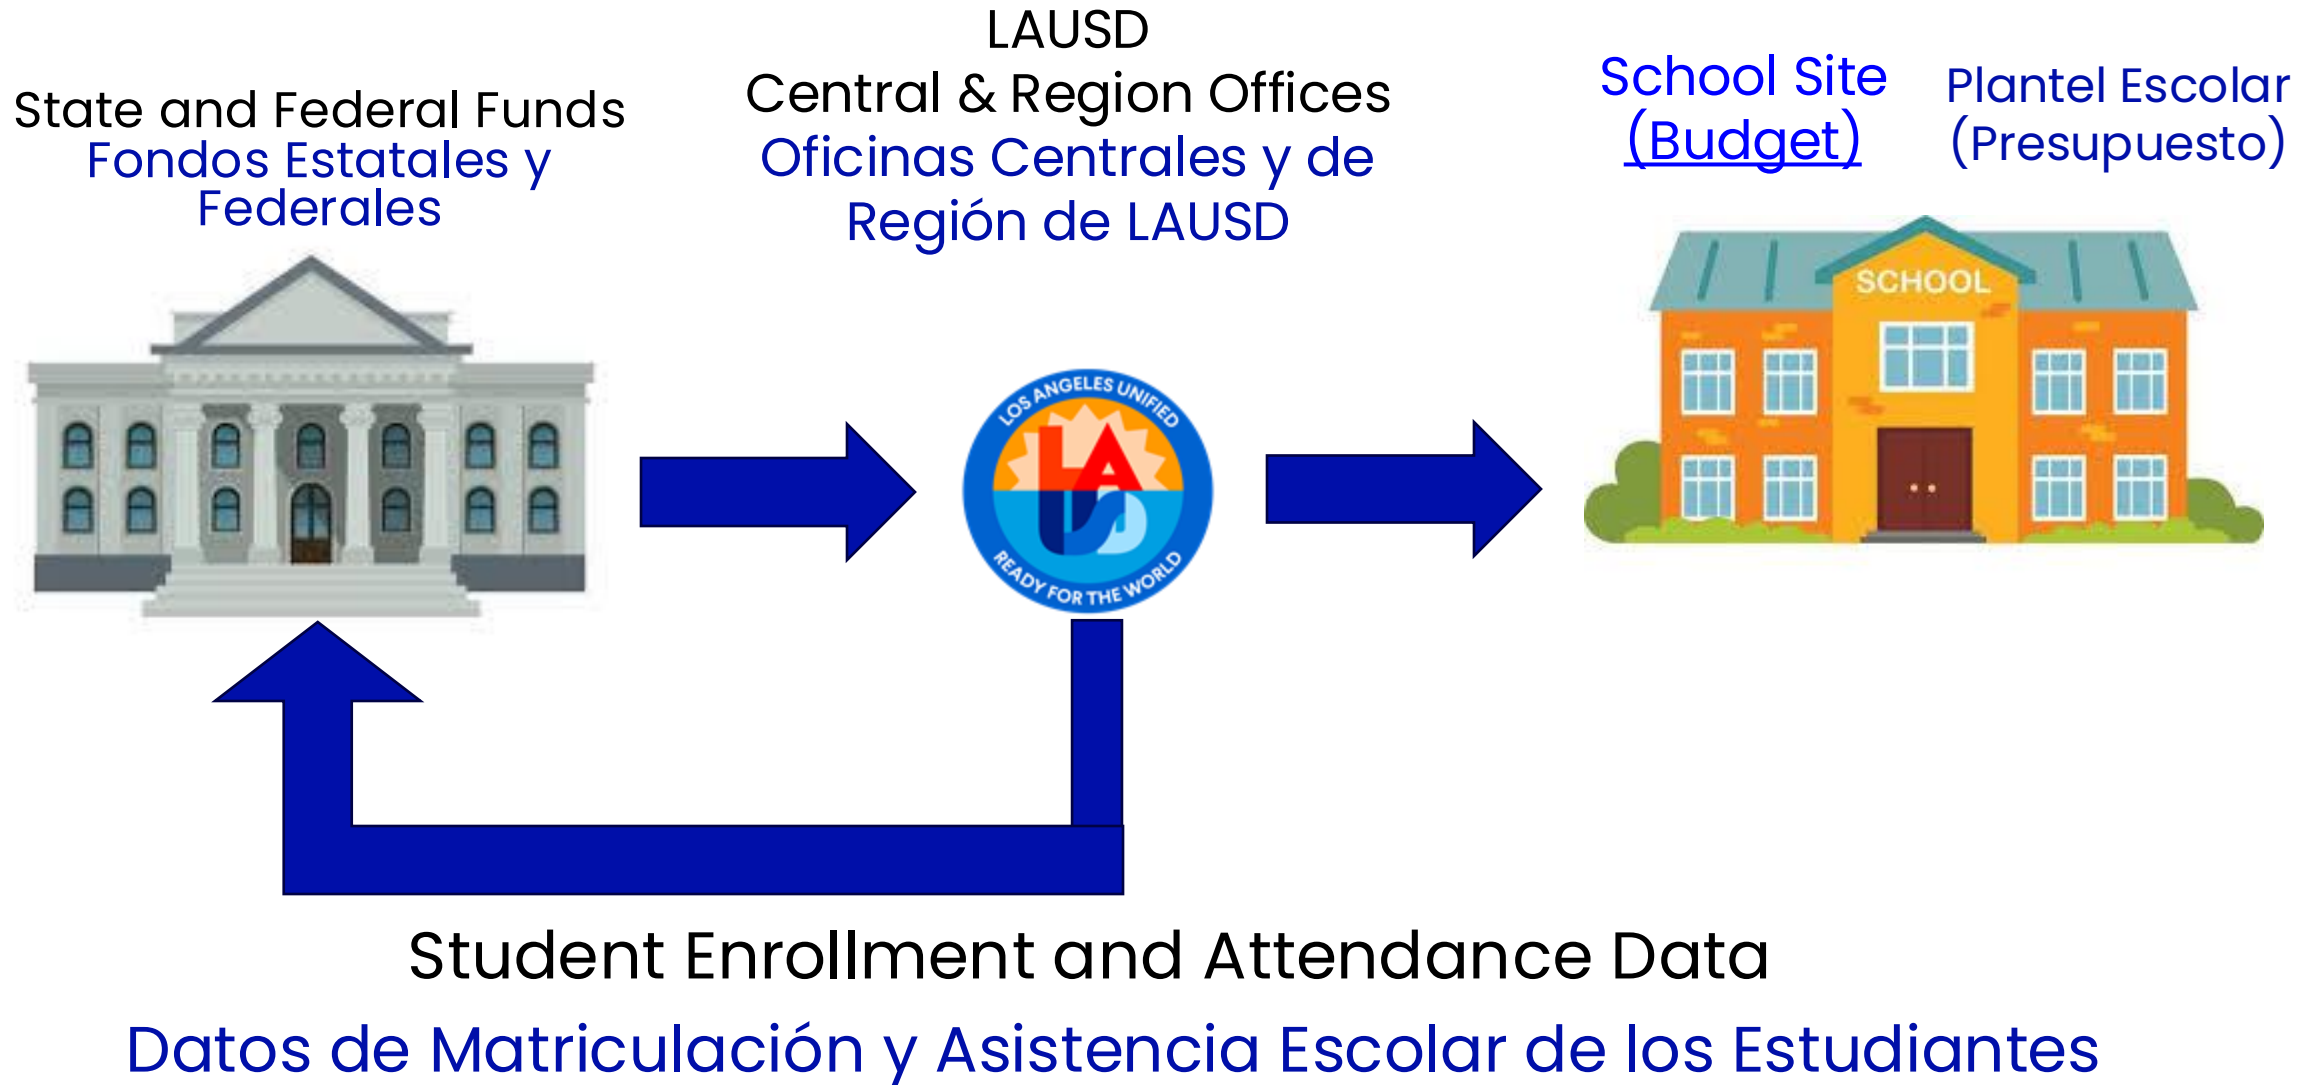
State and Federal Funds
Fondos Estatales y Federales

LAUSD
Central & Region Offices
Oficinas Centrales y de Región de LAUSD

School Site (Budget)

Plantel Escolar (Presupuesto)

LOS ANGELES UNIFIED
LA
US
READY FOR THE WORLD

SCHOOL

Student Enrollment and Attendance Data

Datos de Matriculación y Asistencia Escolar de los Estudiantes